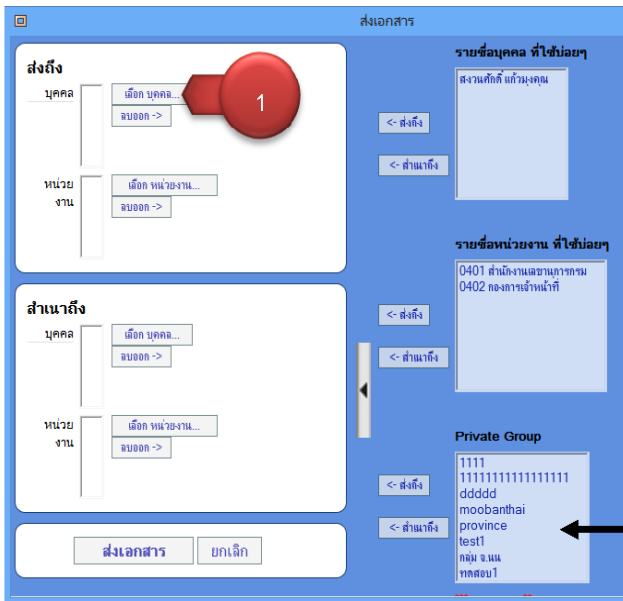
ส่งเอกสาร

ส่งถึง

บุคคล

เลือก บุคคล...

ลบออก ->

1

หน่วยงาน

เลือก หน่วยงาน...

ลบออก ->

สำเนาถึง

บุคคล

เลือก บุคคล...

ลบออก ->

หน่วยงาน

เลือก หน่วยงาน...

ลบออก ->

ส่งเอกสาร

ยกเลิก

<- ส่งถึง

<- สำเนาถึง

<- ส่งถึง

<- สำเนาถึง

<- ส่งถึง

<- สำเนาถึง

รายชื่อบุคคล ที่ใช้บ่อยๆ

สงวนศักดิ์ แก้วมุงคุณ

รายชื่อหน่วยงาน ที่ใช้บ่อยๆ

0401 สำนักงานเลขานุการกรม
0402 กองการเจ้าหน้าที่

Private Group

1111
1111111111111111
ddddd
moobanthai
province
test1
กลุ่ม จ.นน
ทดสอบ1